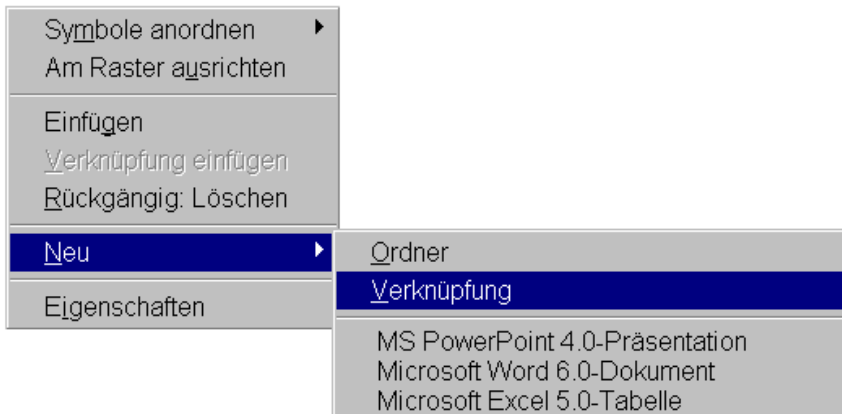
Symbole anordnen
Am Raster ausrichten

Einfügen
Verknüpfung einfügen
Rückgängig: Löschen

Neu

Eigenschaften

Ordner
Verknüpfung

MS PowerPoint 4.0-Präsentation
Microsoft Word 6.0-Dokument
Microsoft Excel 5.0-Tabelle